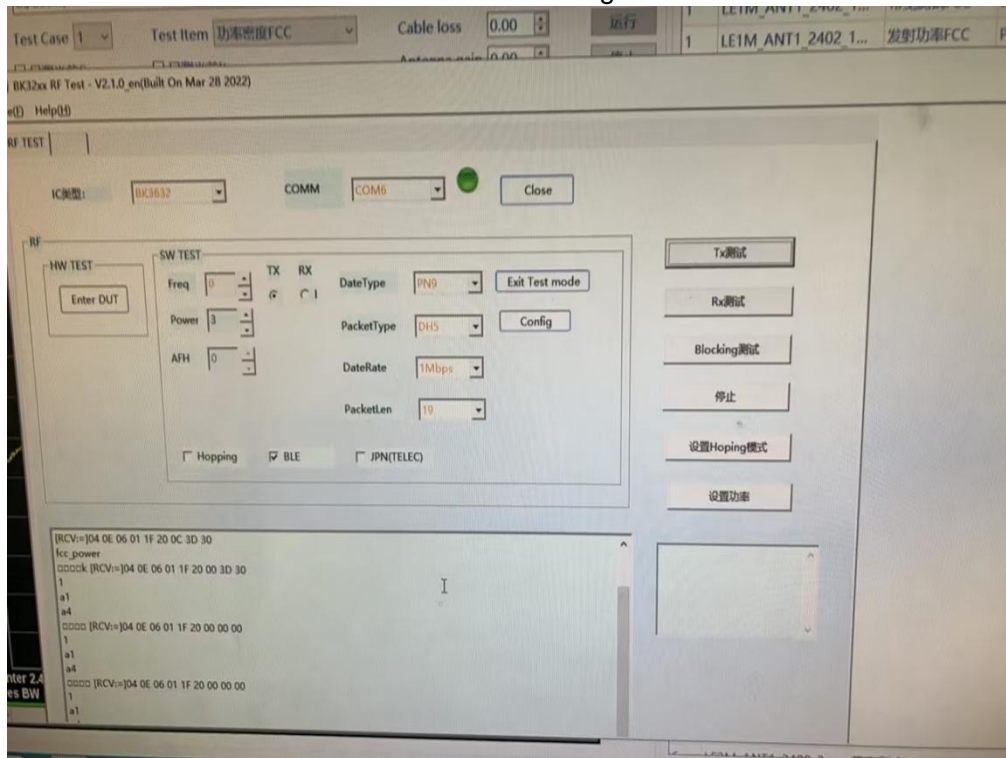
Test Case 1 Test Item 功率密度FCC Cable loss 0.00 运行
1 LE1M_ANT1_2402_1... 发射功率FCC

BK32xx RF Test - V2.1.0_en(Built On Mar 28 2022)
e(F) Help(H)
RF TEST

IC类型: BK3632 COMM COM6 Close

RF
HW TEST
Enter DUT
SW TEST
Freq 0 TX RX
Power 3
AFH 0
DateType PN9 Exit Test mode
PacketType DH5 Config
DateRate 1Mbps
PacketLen 19
Hopping BLE JPN(TELEC)

Tx测试
Rx测试
Blocking测试
停止
设置Hoping模式
设置功率

[RCV:=]04 0E 06 01 1F 20 0C 3D 30
fcc_power
□□□□k [RCV:=]04 0E 06 01 1F 20 00 3D 30
1
a1
a4
□□□□ [RCV:=]04 0E 06 01 1F 20 00 00 00
1
a1
a4
□□□□ [RCV:=]04 0E 06 01 1F 20 00 00 00
1
a1

nter 2.4
es BW